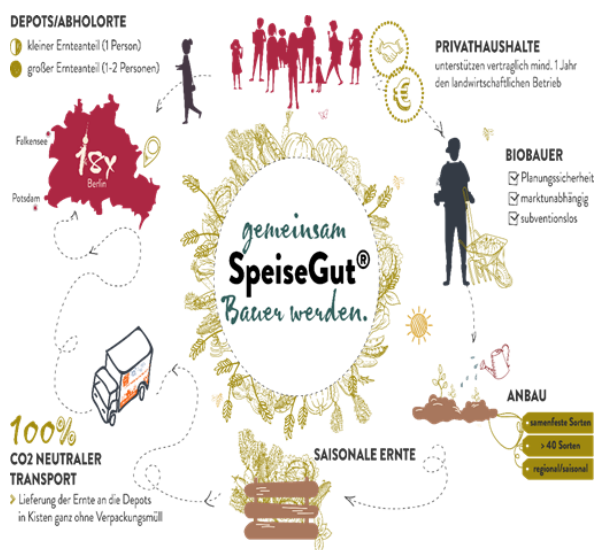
DEPOTS/ABHOLORTE

kleiner Ernteanteil (1 Person)

großer Ernteanteil (1-2 Personen)

PRIVATHAUSHALTE

unterstützen vertraglich mind. 1 Jahr den landwirtschaftlichen Betrieb

Falkensee

18x

Berlin

Potsdam

BIOBAUER

Planungssicherheit

marktunabhängig

subventionslos

gemeinsam

SpeiseGut®

Bauer werden.

ANBAU

samenfeste Sorten

> 40 Sorten

regional/saisonal

100%

CO2 NEUTRALER TRANSPORT

Lieferung der Ernte an die Depots in Kisten ganz ohne Verpackungsmüll

SAISONALE ERNTE